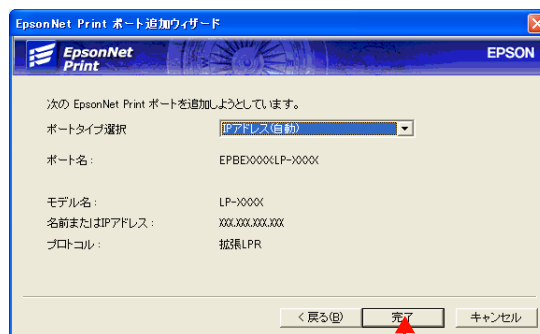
EpsonNet Print ポート追加ウィザード

EpsonNet Print

EPSON

次の EpsonNet Print ポートを追加しようとしています。

ポートタイプ選択

IPアドレス(自動)

ポート名:

EPBEXXXXLP-XXXX

モデル名:

LP-XXXX

名前またはIPアドレス:

XXX.XXX.XXX.XXX

プロトコル:

拡張LPR

< 戻る(B)

完了

キャンセル